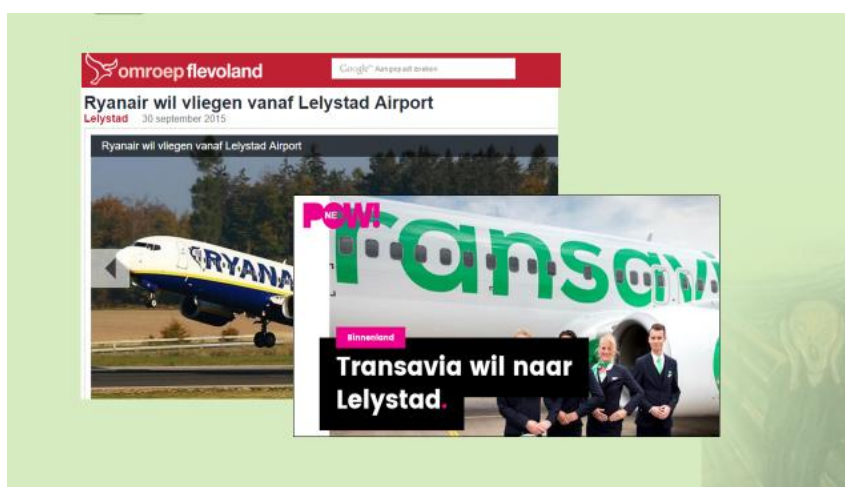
omroep flevoland

Google™ Aangepast zoeken

Ryanair wil vliegen vanaf Lelystad Airport

Lelystad 30 september 2015

Ryanair wil vliegen vanaf Lelystad Airport

RYANA

NE POW!

transavia

Binnenland

Transavia wil naar Lelystad.